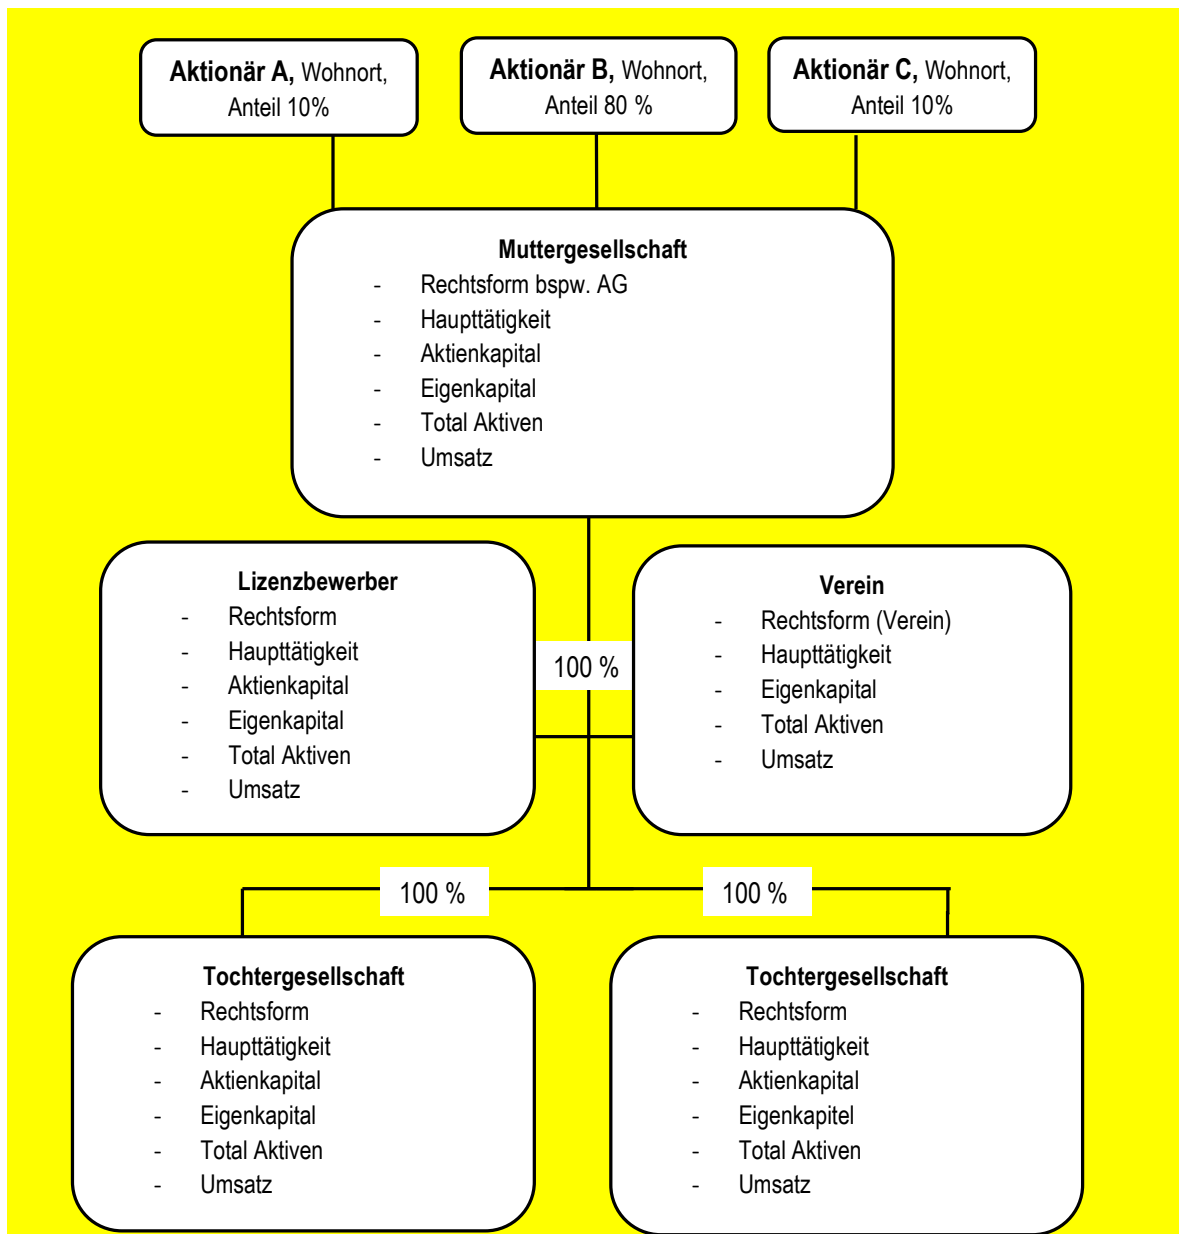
**Aktionär A,** Wohnort, Anteil 10%

**Aktionär B,** Wohnort, Anteil 80 %

**Aktionär C,** Wohnort, Anteil 10%

**Muttergesellschaft**
- Rechtsform bspw. AG
- Haupttätigkeit
- Aktienkapital
- Eigenkapital
- Total Aktiven
- Umsatz

**Lizenzbewerber**
- Rechtsform
- Haupttätigkeit
- Aktienkapital
- Eigenkapital
- Total Aktiven
- Umsatz

100 %

**Verein**
- Rechtsform (Verein)
- Haupttätigkeit
- Eigenkapital
- Total Aktiven
- Umsatz

100 %

100 %

**Tochtergesellschaft**
- Rechtsform
- Haupttätigkeit
- Aktienkapital
- Eigenkapital
- Total Aktiven
- Umsatz

**Tochtergesellschaft**
- Rechtsform
- Haupttätigkeit
- Aktienkapital
- Eigenkapitel
- Total Aktiven
- Umsatz